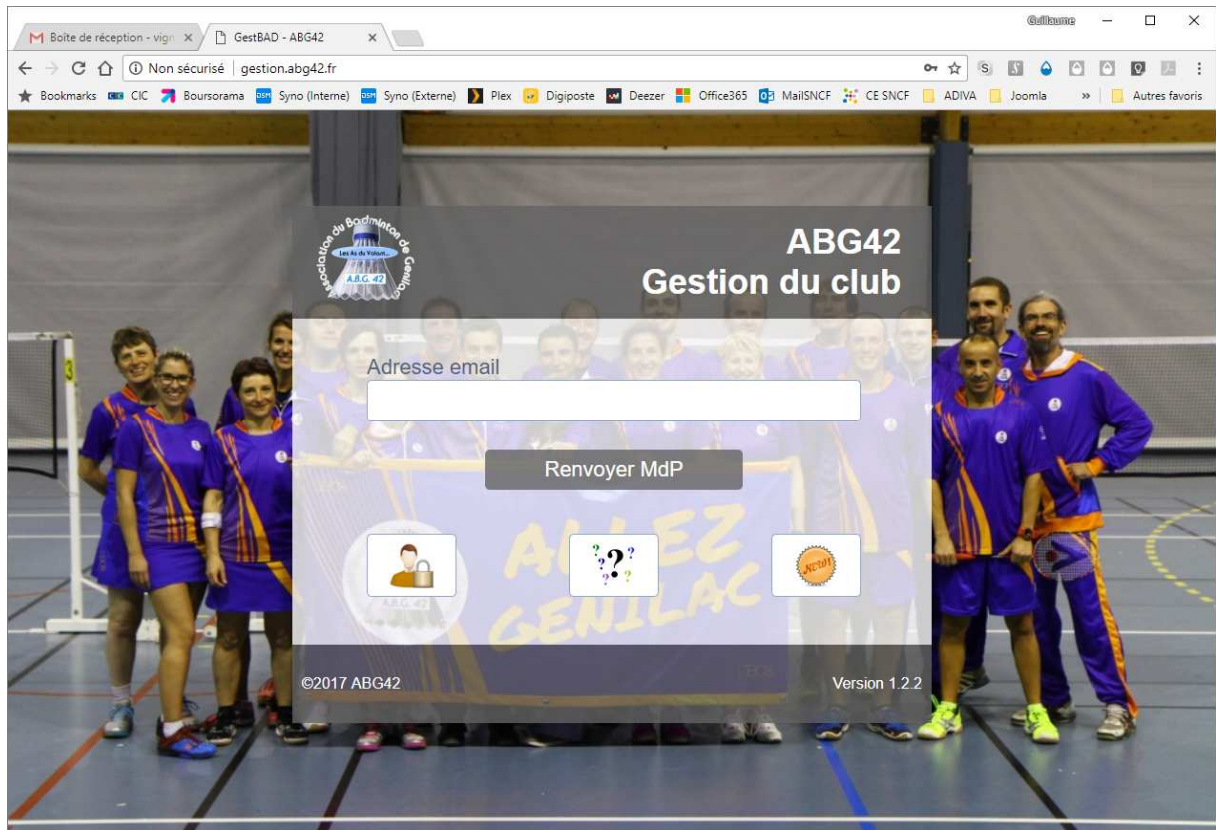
Boite de réception - vign ×
GestBAD - ABG42 ×
Guillaume
Non sécurisé | gestion.abg42.fr
Bookmarks CIC Boursorama Syno (Interne) Syno (Externe) Plex Digiposte Deezer Office365 MailSNCF CE SNCF ADIVA Joomla » Autres favoris

Association du Badminton de Genilac
Les As du Volant
A.B.G. 42

ABG42
Gestion du club

Adresse email

Renvoyer MdP

NEW!

©2017 ABG42
Version 1.2.2

ALLEZ GENILAC